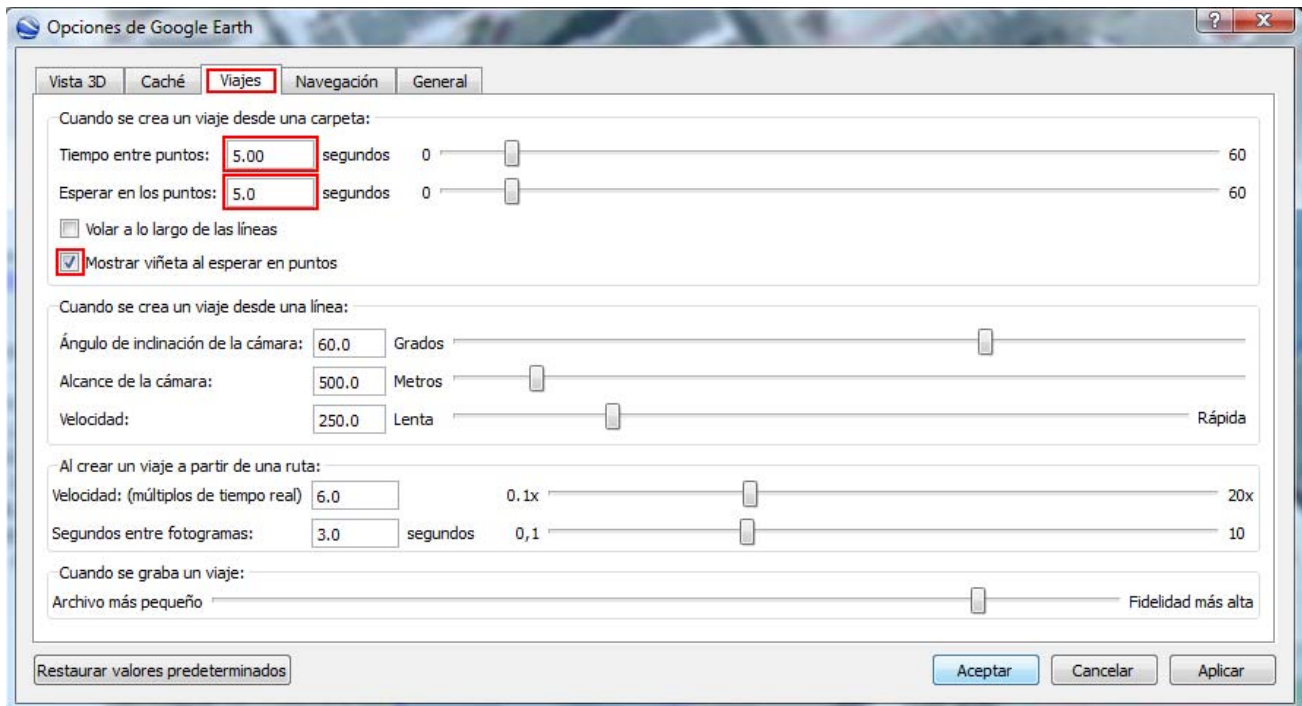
Opciones de Google Earth

?
X

Vista 3D
Caché
Viajes
Navegación
General

Cuando se crea un viaje desde una carpeta:

Tiempo entre puntos: 5.00 segundos 0 60

Esperar en los puntos: 5.0 segundos 0 60

Volar a lo largo de las líneas

Mostrar viñeta al esperar en puntos

Cuando se crea un viaje desde una línea:

Ángulo de inclinación de la cámara: 60.0 Grados

Alcance de la cámara: 500.0 Metros

Velocidad: 250.0 Lenta Rápida

Al crear un viaje a partir de una ruta:

Velocidad: (múltiplos de tiempo real) 6.0 0.1x 20x

Segundos entre fotogramas: 3.0 segundos 0,1 10

Cuando se graba un viaje:

Archivo más pequeño Fidelidad más alta

Restaurar valores predeterminados

Aceptar
Cancelar
Aplicar